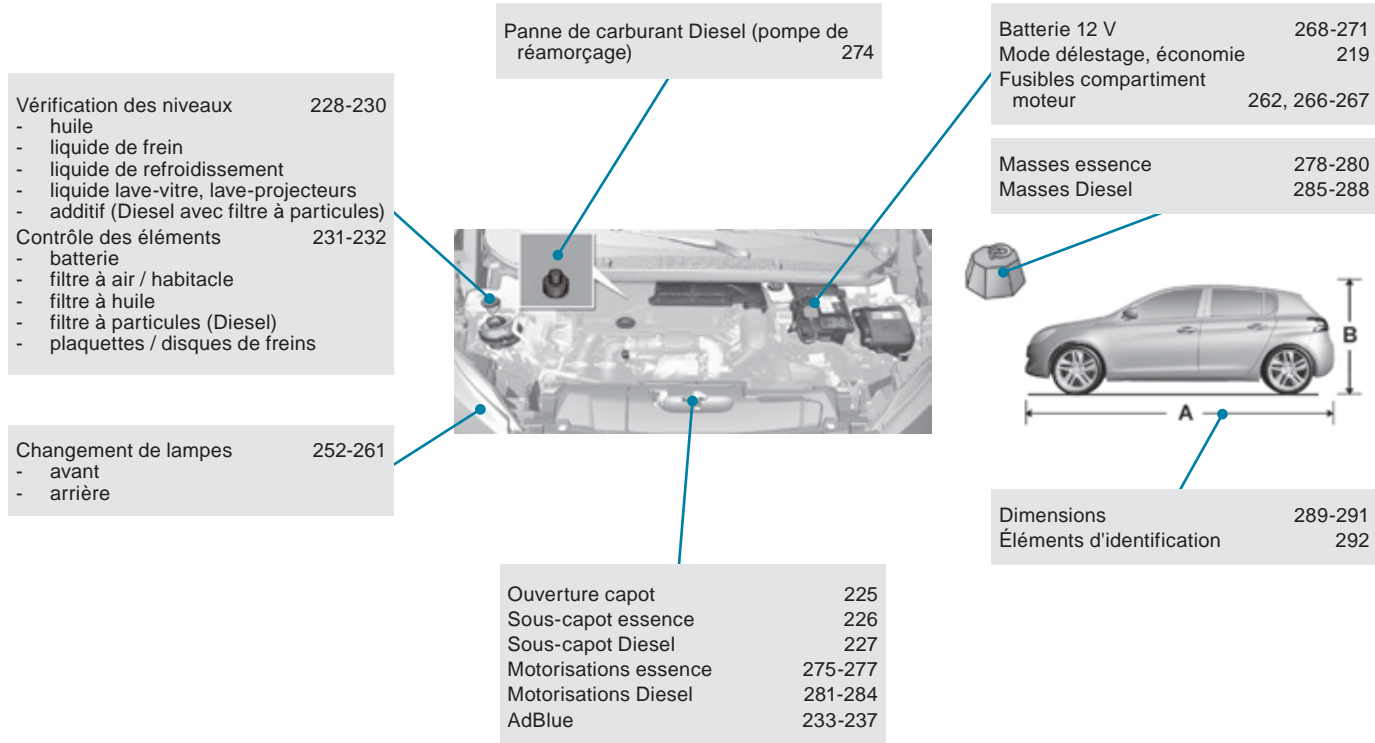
Panne de carburant Diesel (pompe de réamorçage) 274

Batterie 12 V 268-271
Mode délestage, économie 219
Fusibles compartiment moteur 262, 266-267

Vérification des niveaux 228-230
- huile
- liquide de frein
- liquide de refroidissement
- liquide lave-vitre, lave-projecteurs
- additif (Diesel avec filtre à particules)
Contrôle des éléments 231-232
- batterie
- filtre à air / habitacle
- filtre à huile
- filtre à particules (Diesel)
- plaquettes / disques de freins

Masses essence 278-280
Masses Diesel 285-288

B

A

Changement de lampes 252-261
- avant
- arrière

Dimensions 289-291
Éléments d'identification 292

Ouverture capot 225
Sous-capot essence 226
Sous-capot Diesel 227
Motorisations essence 275-277
Motorisations Diesel 281-284
AdBlue 233-237